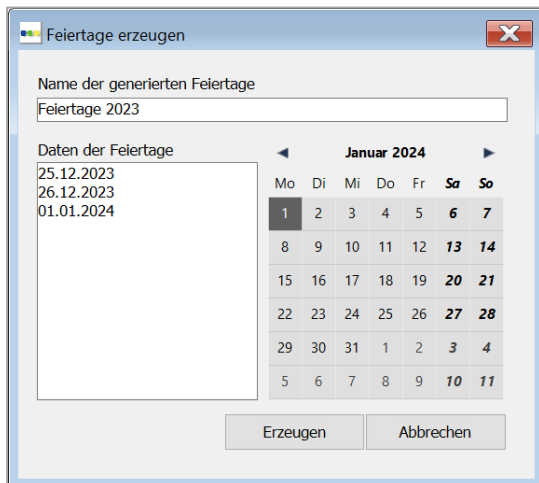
Feiertage erzeugen

Name der generierten Feiertage

Feiertage 2023

Daten der Feiertage

25.12.2023
26.12.2023
01.01.2024

◄ Januar 2024 ►

| Mo | Di | Mi | Do | Fr | Sa | So |
|---|---|---|---|---|---|---|
| 1 | 2 | 3 | 4 | 5 | 6 | 7 |
| 8 | 9 | 10 | 11 | 12 | 13 | 14 |
| 15 | 16 | 17 | 18 | 19 | 20 | 21 |
| 22 | 23 | 24 | 25 | 26 | 27 | 28 |
| 29 | 30 | 31 | 1 | 2 | 3 | 4 |
| 5 | 6 | 7 | 8 | 9 | 10 | 11 |

Erzeugen

Abbrechen